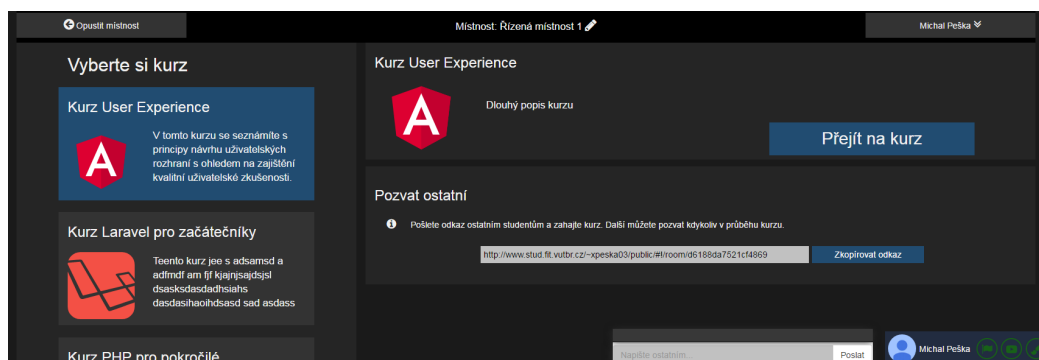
Opustit místnost

Místnost: Řízená místnost 1

Michal Peška

Vyberte si kurz

Kurz User Experience

V tomto kurzu se seznámíte s principy návrhu uživatelských rozhraní s ohledem na zajištění kvalitní uživatelské zkušenosti.

Kurz Laravel pro začátečníky

Teento kurz jee s adsamsd a adfmdf am fjf kjajnjsajdsjsl dsasksdasdadhsiahs dasdasihaoihdsasd sad asdass

Kurz PHP pro pokročilé

Kurz User Experience

Dlouhý popis kurzu

Přejít na kurz

Pozvat ostatní

Pošlete odkaz ostatním studentům a zahajte kurz. Další můžete pozvat kdykoliv v průběhu kurzu.

http://www.stud.fit.vutbr.cz/~xpeska03/public/#!/room/d6188da7521cf4869

Zkopírovat odkaz

Napište ostatním...

Poslat

Michal Peška